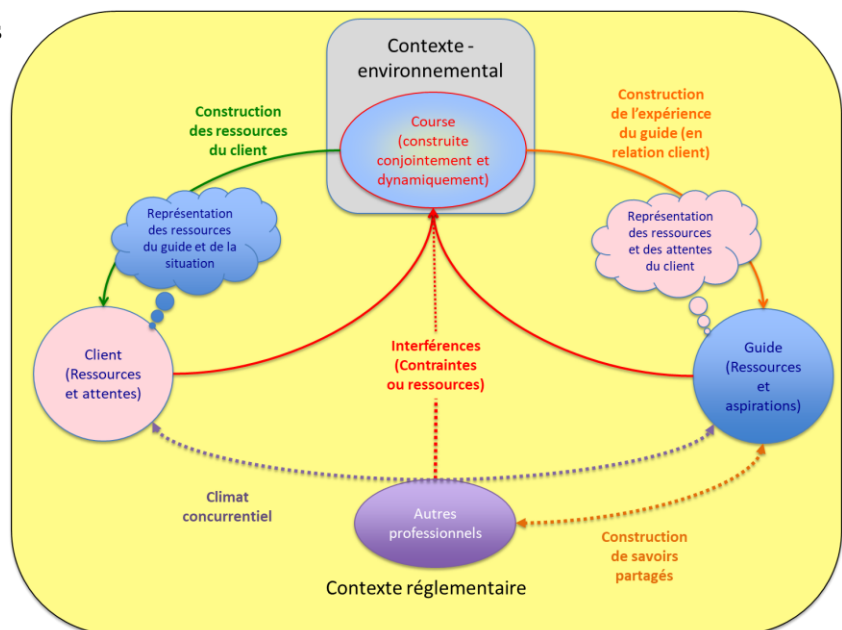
Contexte - environnemental

Course (construite conjointement et dynamiquement)

Construction des ressources du client

Construction de l'expérience du guide (en relation client)

Représentation des ressources du guide et de la situation

Représentation des ressources et des attentes du client

Client (Ressources et attentes)

Interférences (Contraintes ou ressources)

Guide (Ressources et aspirations)

Climat concurrentiel

Autres professionnels

Construction de savoirs partagés

Contexte réglementaire